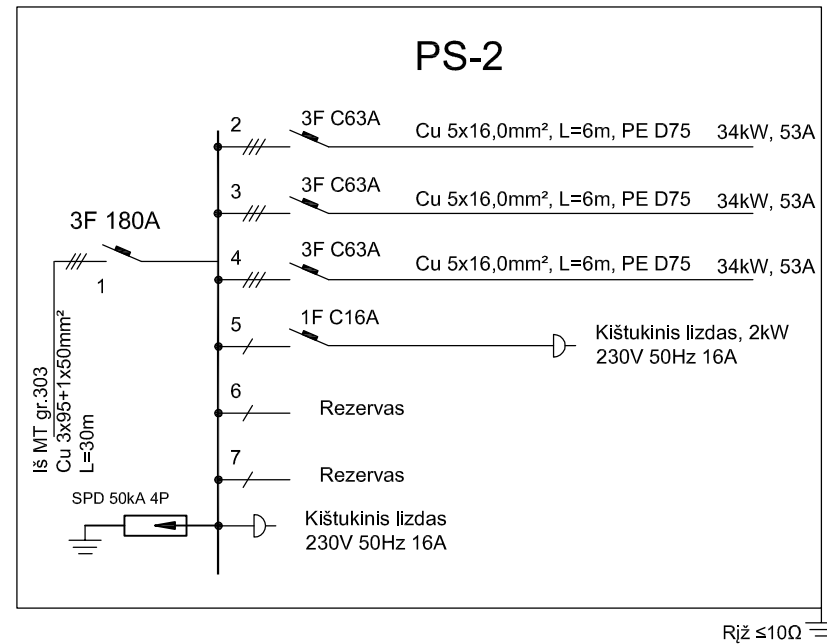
PS-2

2
3F C63A
Cu 5x16,0mm², L=6m, PE D75
34kW, 53A

3
3F C63A
Cu 5x16,0mm², L=6m, PE D75
34kW, 53A

3F 180A
1

4
3F C63A
Cu 5x16,0mm², L=6m, PE D75
34kW, 53A

5
1F C16A
Kištukinis lizdas, 2kW
230V 50Hz 16A

Iš MT gr.303
Cu 3x95+1x50mm²
L=30m

6
Rezervas

7
Rezervas

SPD 50kA 4P

Kištukinis lizdas
230V 50Hz 16A

Rįž ≤10Ω